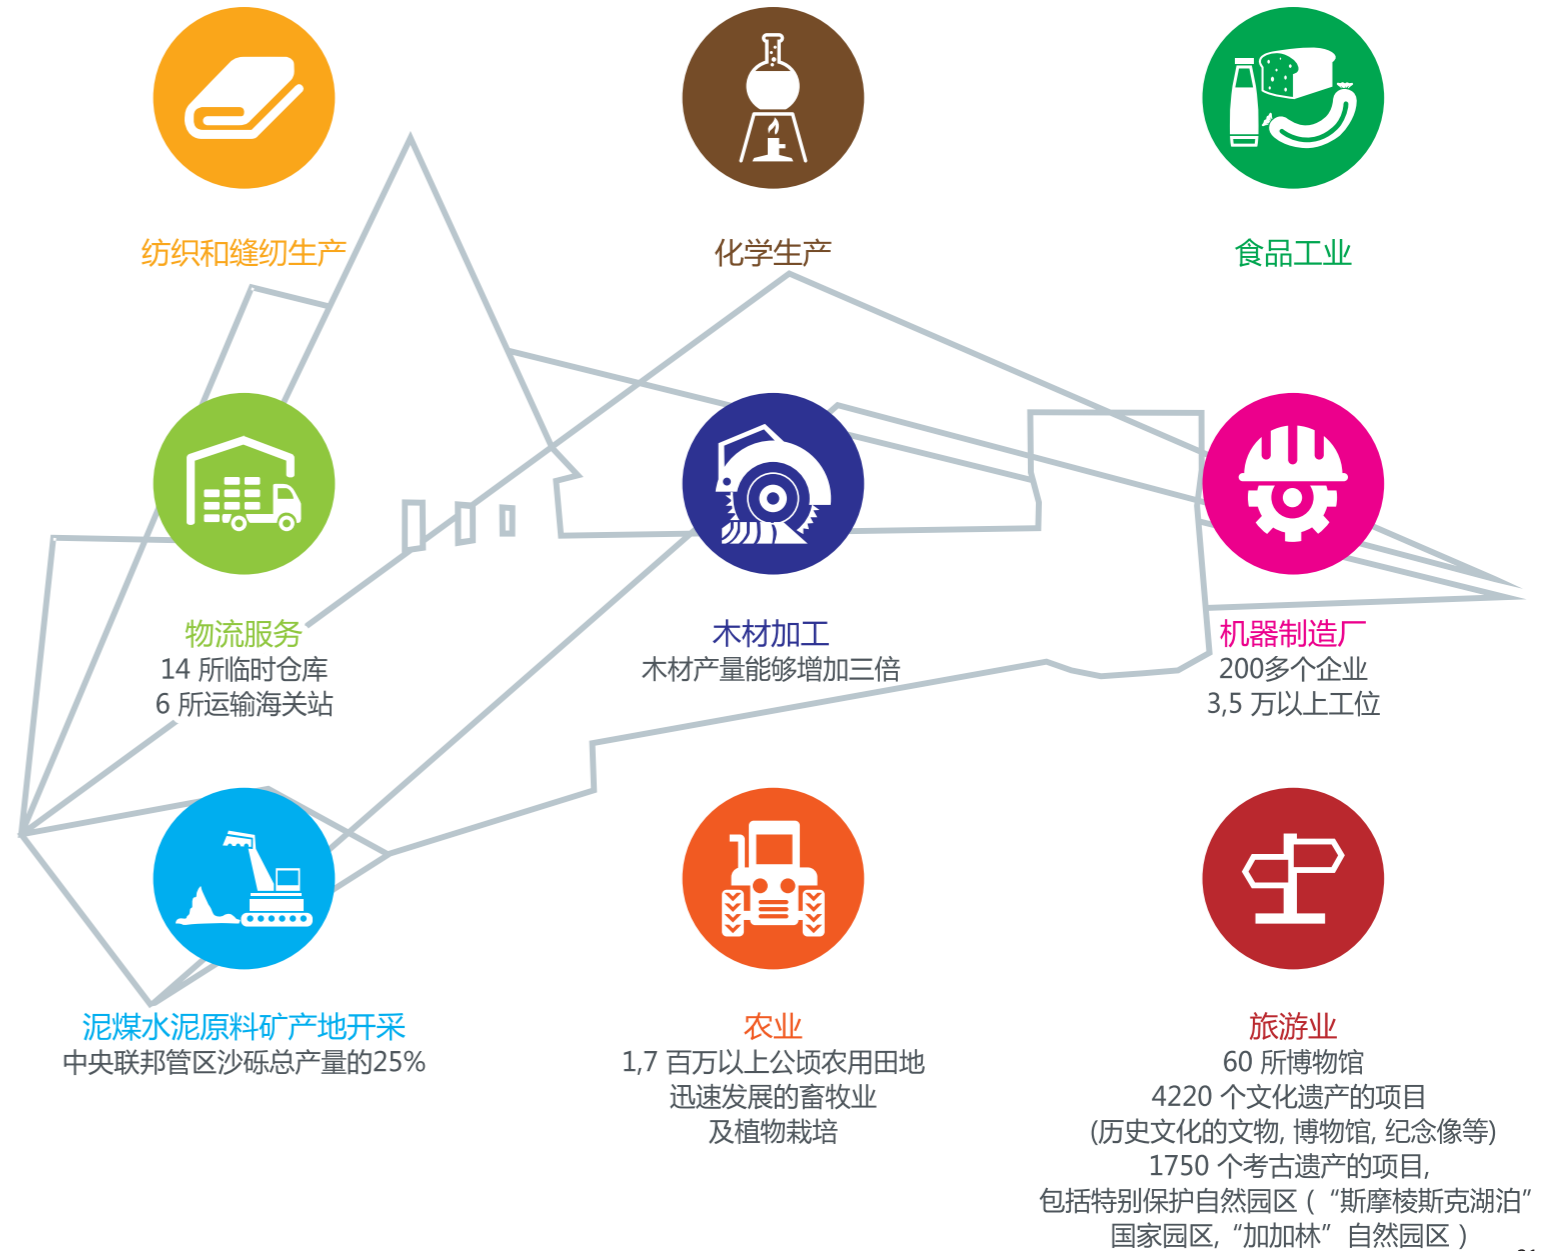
纺织和缝纫生产

化学生产

食品工业

物流服务
14 所临时仓库
6 所运输海关站

木材加工
木材产量能够增加三倍

机器制造厂
200多个企业
3,5 万以上工位

泥煤水泥原料矿产地开采
中央联邦管区沙砾总产量的25%

农业
1,7 百万以上公顷农用田地
迅速发展的畜牧业
及植物栽培

旅游业
60 所博物馆
4220 个文化遗产的项目
(历史文化的文物, 博物馆, 纪念像等)
1750 个考古遗产的项目,
包括特别保护自然园区（“斯摩棱斯克湖泊”
国家园区,“加加林”自然园区）